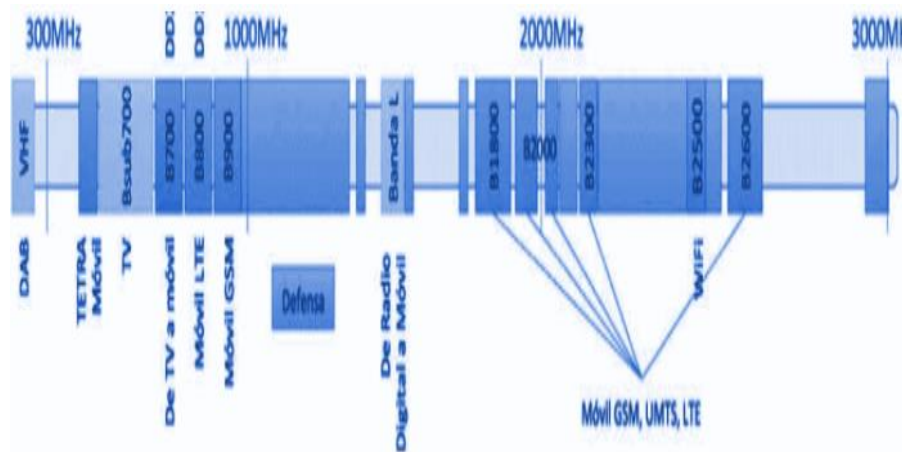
300MHz
DD
DD
1000MHz
2000MHz
3000M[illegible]

VHF
Bsub700
B700
B800
B900
Banda L
B1800
B2000
B2300
B2500
B2600

DAB
TETRA Móvil
TV
De TV a móvil
Móvil LTE
Móvil GSM
Defensa
De Radio Digital a Móvil
WIFI
Móvil GSM, UMTS, LTE